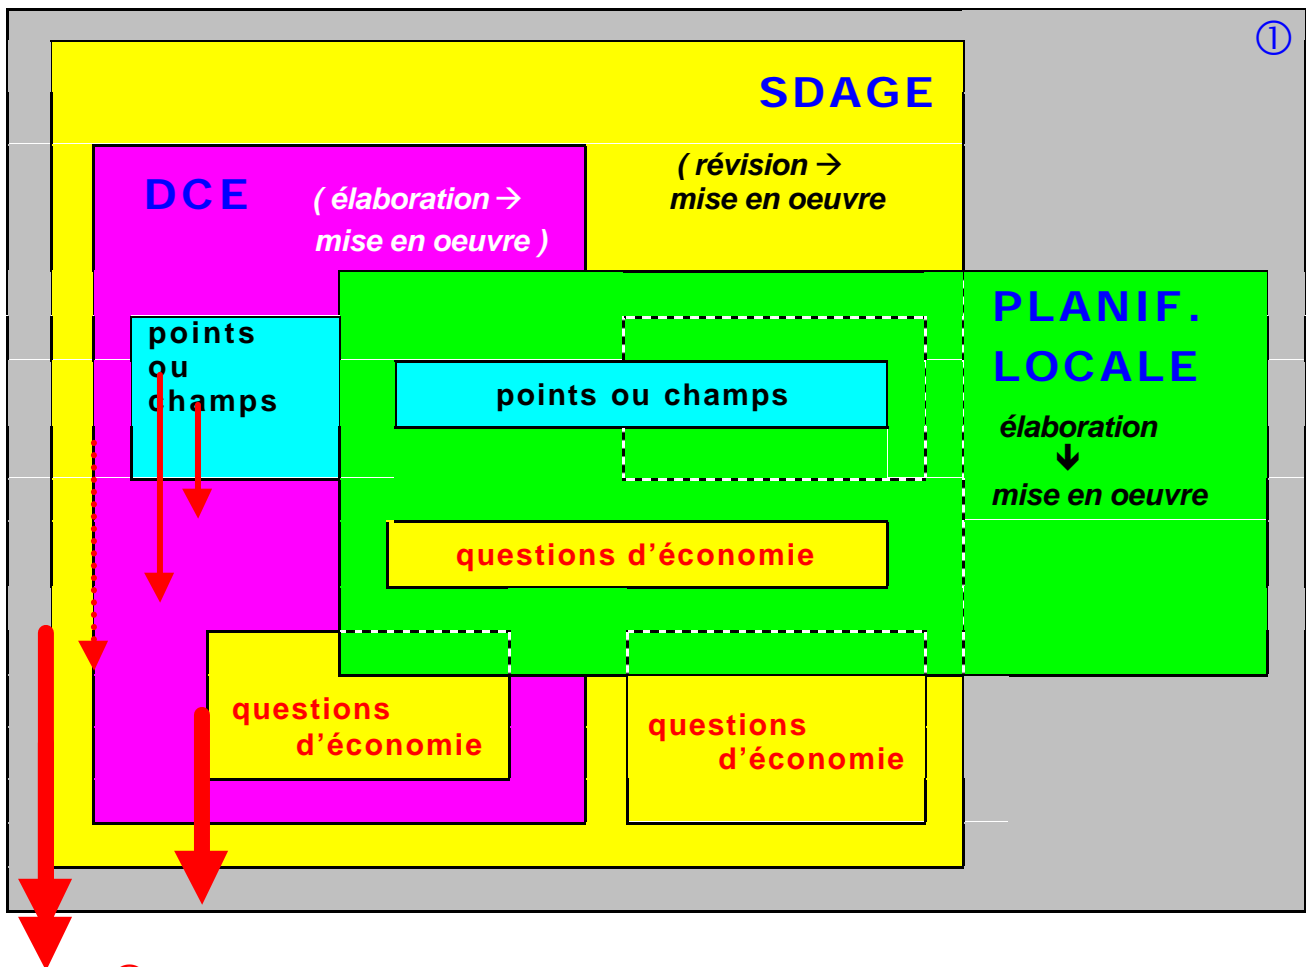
①

SDAGE

( révision →
mise en oeuvre

DCE

( élaboration →
mise en oeuvre )

points ou champs

PLANIF. LOCALE

élaboration
↓
mise en oeuvre

points ou champs

questions d'économie

questions d'économie

questions d'économie